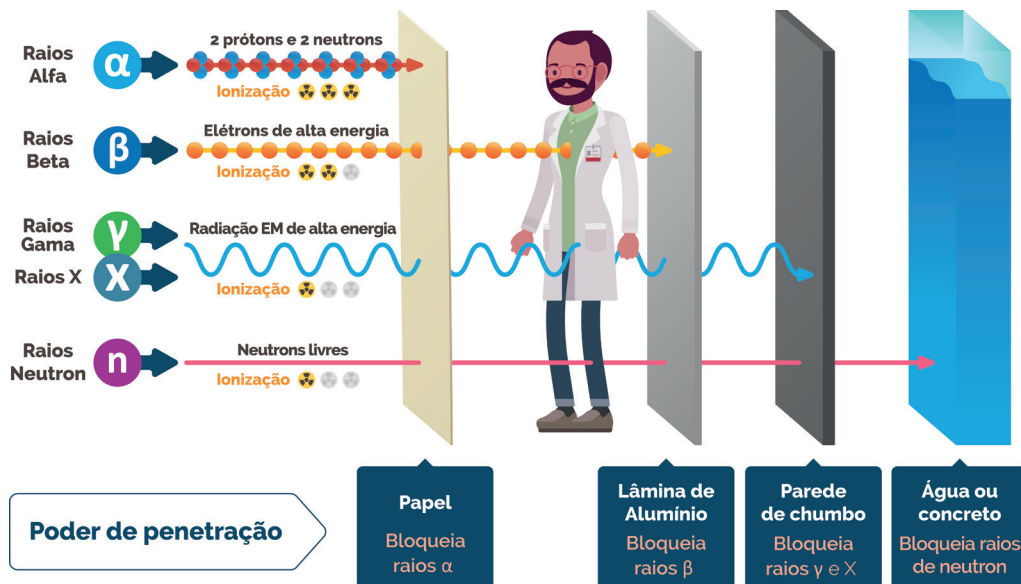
Raios Alfa
α
2 prótons e 2 neutrons
Ionização

Raios Beta
β
Elétrons de alta energia
Ionização

Raios Gama
γ
Raios X
X
Radiação EM de alta energia
Ionização

Raios Neutron
n
Neutrons livres
Ionização

Poder de penetração

Papel
Bloqueia raios α

Lâmina de Alumínio
Bloqueia raios β

Parede de chumbo
Bloqueia raios γ e X

Água ou concreto
Bloqueia raios de neutron